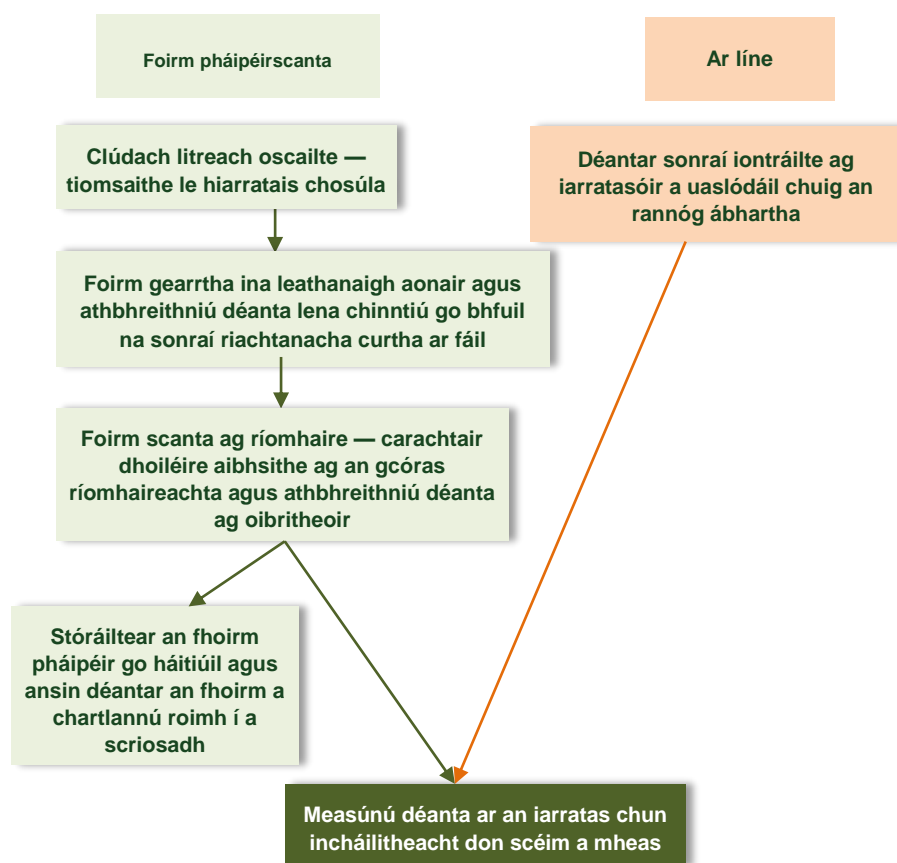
Foirm pháipéirscanta

Ar líne

Clúdach litreach oscailte — tiomsaithe le hiarratais chosúla

Déantar sonraí iontráilte ag iarratasóir a uaslódáil chuig an rannóg ábhartha

Foirm gearrtha ina leathanaigh aonair agus athbhreithniú déanta lena chinntiú go bhfuil na sonraí riachtanacha curtha ar fáil

Foirm scanta ag ríomhaire — carachtair dhoiléire aibhsithe ag an gcóras ríomhaireachta agus athbhreithniú déanta ag oibritheoir

Stóráiltear an fhoirm pháipéir go háitiúil agus ansin déantar an fhoirm a chartlannú roimh í a scriosadh

Measúnú déanta ar an iarratas chun incháilitheacht don scéim a mheas